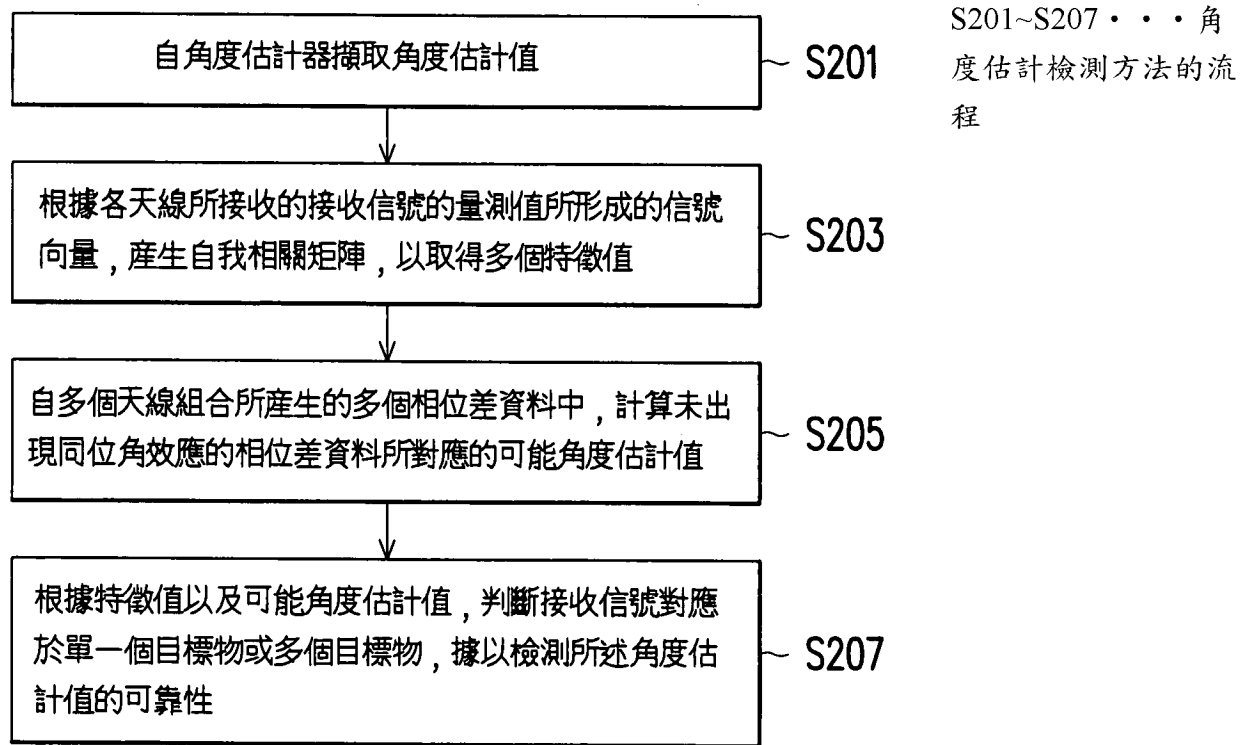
自角度估計器擷取角度估計值

S201

根據各天線所接收的接收信號的量測值所形成的信號向量，產生自我相關矩陣，以取得多個特徵值

S203

自多個天線組合所產生的多個相位差資料中，計算未出現同位角效應的相位差資料所對應的可能角度估計值

S205

根據特徵值以及可能角度估計值，判斷接收信號對應於單一個目標物或多個目標物，據以檢測所述角度估計值的可靠性

S207

S201~S207・・・角度估計檢測方法的流程